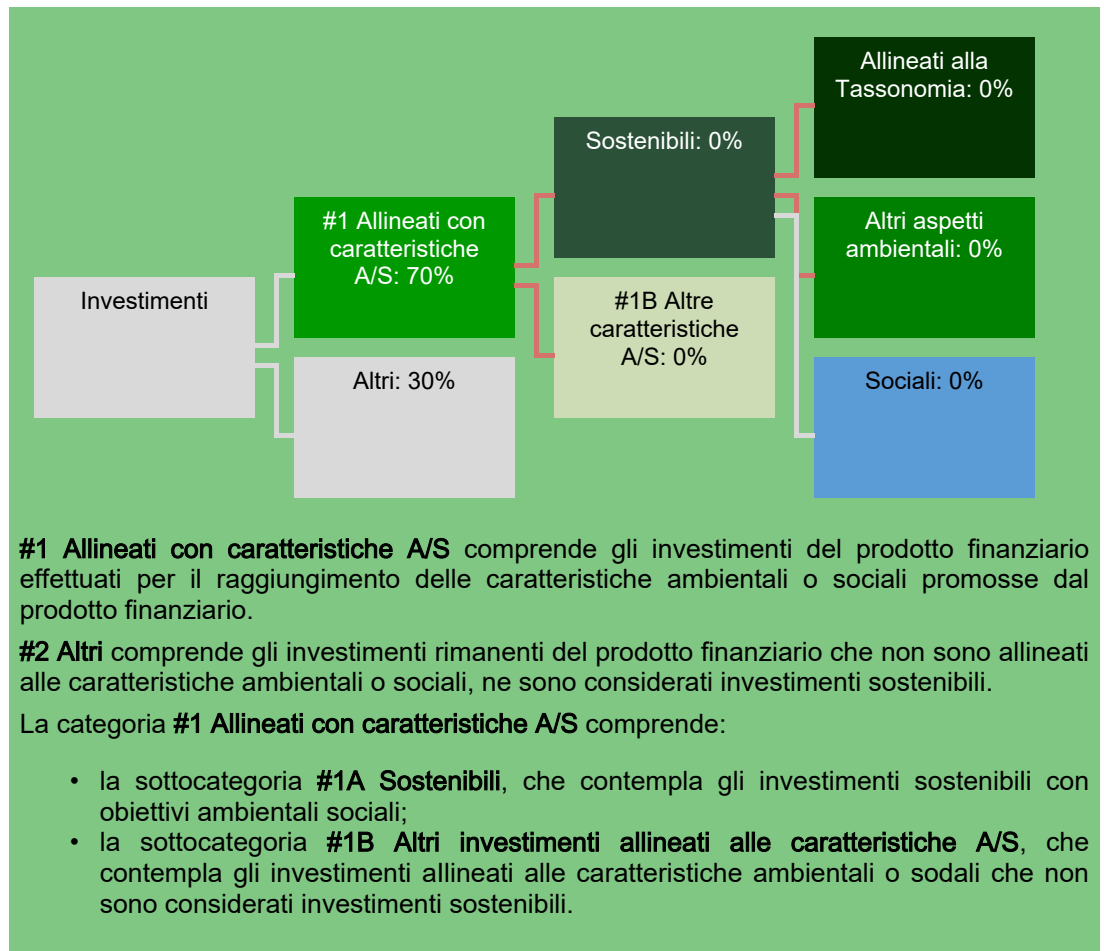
Investimenti

#1 Allineati con caratteristiche A/S: 70%

Altri: 30%

Sostenibili: 0%

#1B Altre caratteristiche A/S: 0%

Allineati alla Tassonomia: 0%

Altri aspetti ambientali: 0%

Sociali: 0%

**#1 Allineati con caratteristiche A/S** comprende gli investimenti del prodotto finanziario effettuati per il raggiungimento delle caratteristiche ambientali o sociali promosse dal prodotto finanziario.

**#2 Altri** comprende gli investimenti rimanenti del prodotto finanziario che non sono allineati alle caratteristiche ambientali o sociali, ne sono considerati investimenti sostenibili.

La categoria **#1 Allineati con caratteristiche A/S** comprende:

• la sottocategoria **#1A Sostenibili**, che contempla gli investimenti sostenibili con obiettivi ambientali sociali;
• la sottocategoria **#1B Altri investimenti allineati alle caratteristiche A/S**, che contempla gli investimenti allineati alle caratteristiche ambientali o sodali che non sono considerati investimenti sostenibili.